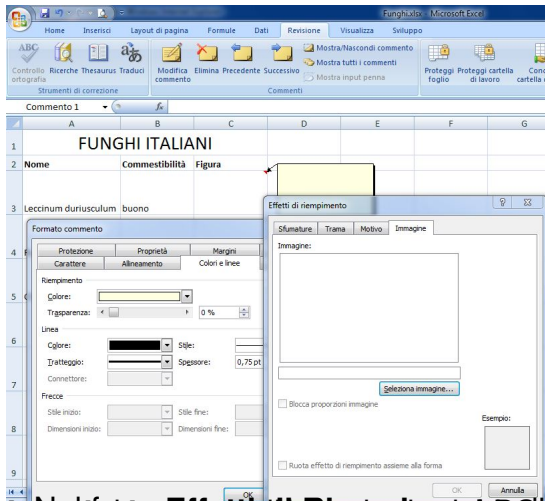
Funghi.xlsx - Microsoft Excel

Home Inserisci Layout di pagina Formule Dati Revisione Visualizza Sviluppo

Controllo ortografia Ricerche Thesaurus Traduci
Strumenti di correzione
Modifica commento Elimina Precedente Successivo
Mostra/Nascondi commento
Mostra tutti i commenti
Mostra input penna
Commenti
Proteggi foglio Proteggi cartella di lavoro Cond cartella

Commento 1

A B C D E F G

1 FUNGHI ITALIANI
2 Nome Commestibilità Figura
3 Leccinum duriusculum buono
4
5
6
7
8
9

Formato commento
Protezione Proprietà Margini
Carattere Allineamento Colori e linee
Riempimento
Colore:
Trasparenza: 0 %
Linea
Colore: Stile:
Tratteggio: Spessore: 0,75 pt
Connettore:
Frecce
Stile inizio: Stile fine:
Dimensioni inizio: Dimensioni fine:

Effetti di riempimento
Sfumature Trama Motivo Immagine
Immagine:
Seleziona immagine...
Blocca proporzioni immagine
Esempio:
Ruota effetto di riempimento assieme alla forma
OK Annulla